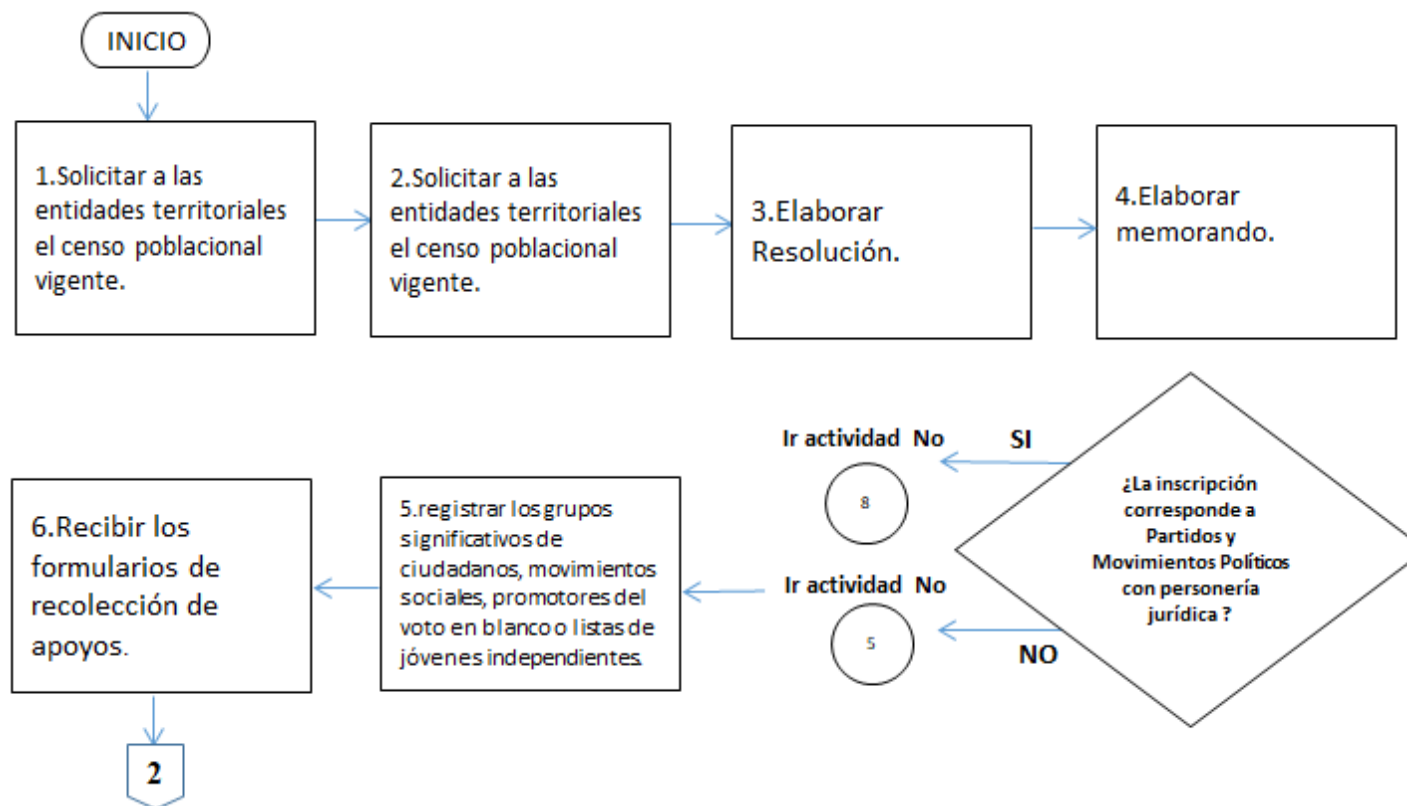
INICIO

1.Solicitar a las entidades territoriales el censo poblacional vigente.

2.Solicitar a las entidades territoriales el censo poblacional vigente.

3.Elaborar Resolución.

4.Elaborar memorando.

¿La inscripción corresponde a Partidos y Movimientos Políticos con personería jurídica ?

SI

Ir actividad No

8

NO

Ir actividad No

5

5.registrar los grupos significativos de ciudadanos, movimientos sociales, promotores del voto en blanco o listas de jóvenes independientes.

6.Recibir los formularios de recolección de apoyos.

2